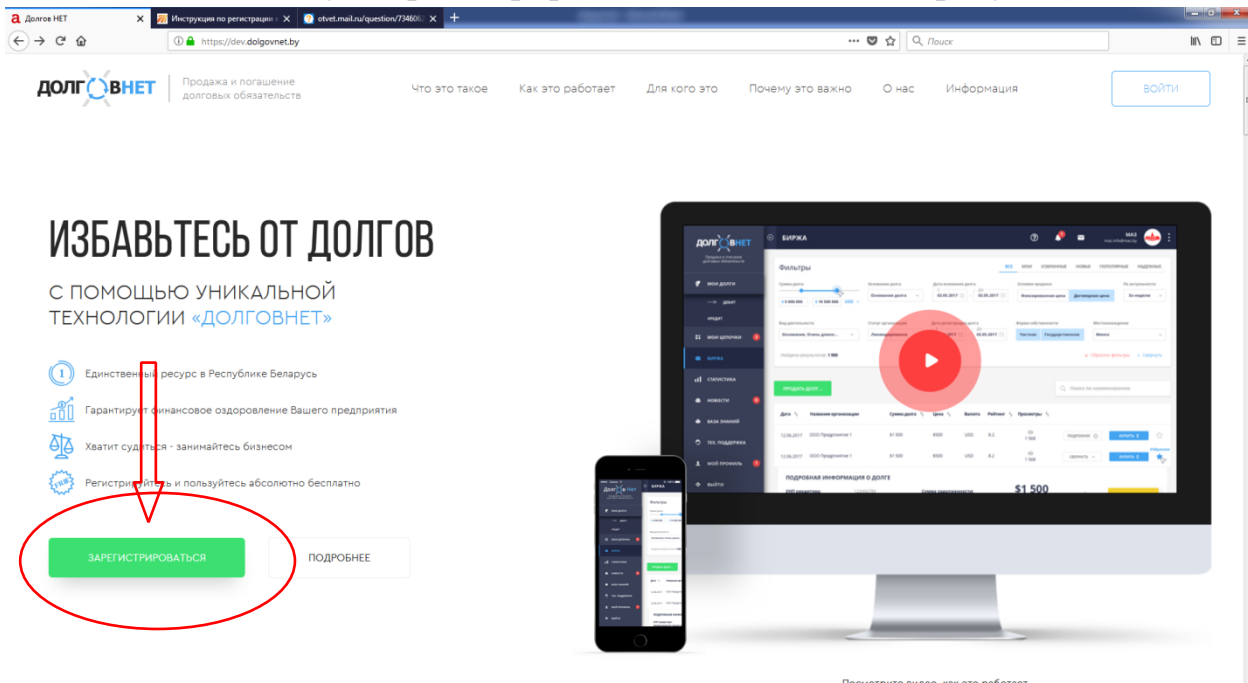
Долгов НЕТ × | Инструкция по регистрации × | otvet.mail.ru/question/734606 × | +

https://dev.dolgovnet.by

Поиск

ДОЛГОВНЕТ | Продажа и погашение долговых обязательств

Что это такое | Как это работает | Для кого это | Почему это важно | О нас | Информация | ВОЙТИ

ИЗБАВЬТЕСЬ ОТ ДОЛГОВ

С ПОМОЩЬЮ УНИКАЛЬНОЙ ТЕХНОЛОГИИ «ДОЛГОВНЕТ»

Единственный ресурс в Республике Беларусь

Гарантирует финансовое оздоровление Вашего предприятия

Хватит судиться - занимайтесь бизнесом

Регистрируйтесь и пользуйтесь абсолютно бесплатно

ЗАРЕГИСТРИРОВАТЬСЯ

ПОДРОБНЕЕ

ДОЛГОВНЕТ | БИРЖА

Фильтры

МОИ ДОЛГИ

ДЕБЕТ

КРЕДИТ

МОИ ЦЕПОЧКИ

БИРЖА

СТАТИСТИКА

НОВОСТИ

БАЗА ЗНАНИЙ

ТЕХ. ПОДДЕРЖКА

МОЙ ПРОФИЛЬ

ВЫЙТИ

ПРОДАТЬ ДОЛГ

ПОДРОБНАЯ ИНФОРМАЦИЯ О ДОЛГЕ

$1 500

Посмотрите видео, как это работает